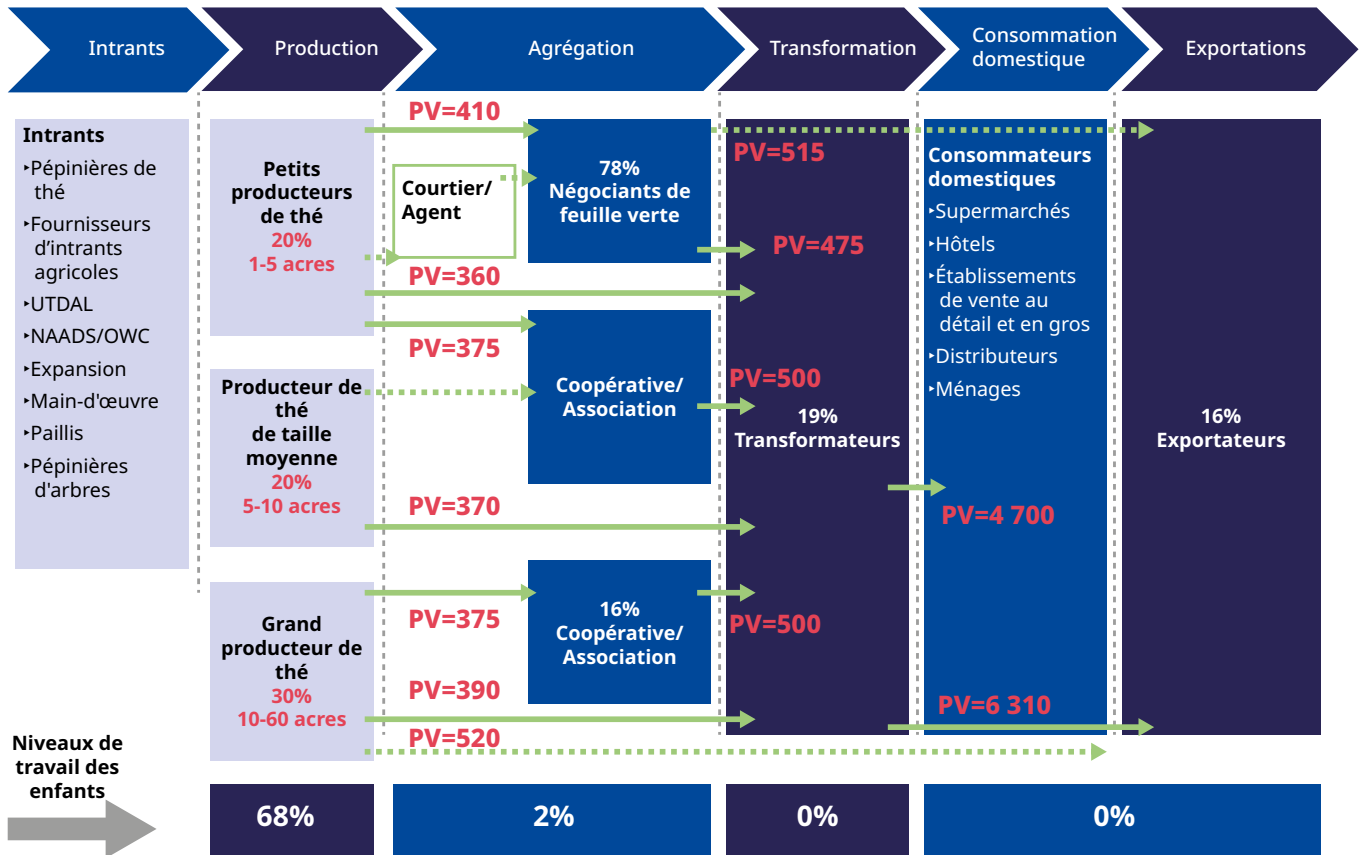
Intrants

Production

Agrégation

Transformation

Consommation domestique

Exportations

Intrants
‣Pépinières de thé
‣Fournisseurs d’intrants agricoles
‣UTDAL
‣NAADS/OWC
‣Expansion
‣Main-d'œuvre
‣Paillis
‣Pépinières d'arbres

Petits producteurs de thé
20%
1-5 acres

PV=410

Courtier/ Agent

78%
Négociants de feuille verte

PV=515

PV=475

PV=360

PV=375

Producteur de thé de taille moyenne
20%
5-10 acres

Coopérative/ Association

PV=500

19%
Transformateurs

PV=370

Grand producteur de thé
30%
10-60 acres

PV=375

16%
Coopérative/ Association

PV=500

PV=390

PV=520

Consommateurs domestiques
‣Supermarchés
‣Hôtels
‣Établissements de vente au détail et en gros
‣Distributeurs
‣Ménages

PV=4 700

PV=6 310

16%
Exportateurs

Niveaux de travail des enfants

68%

2%

0%

0%